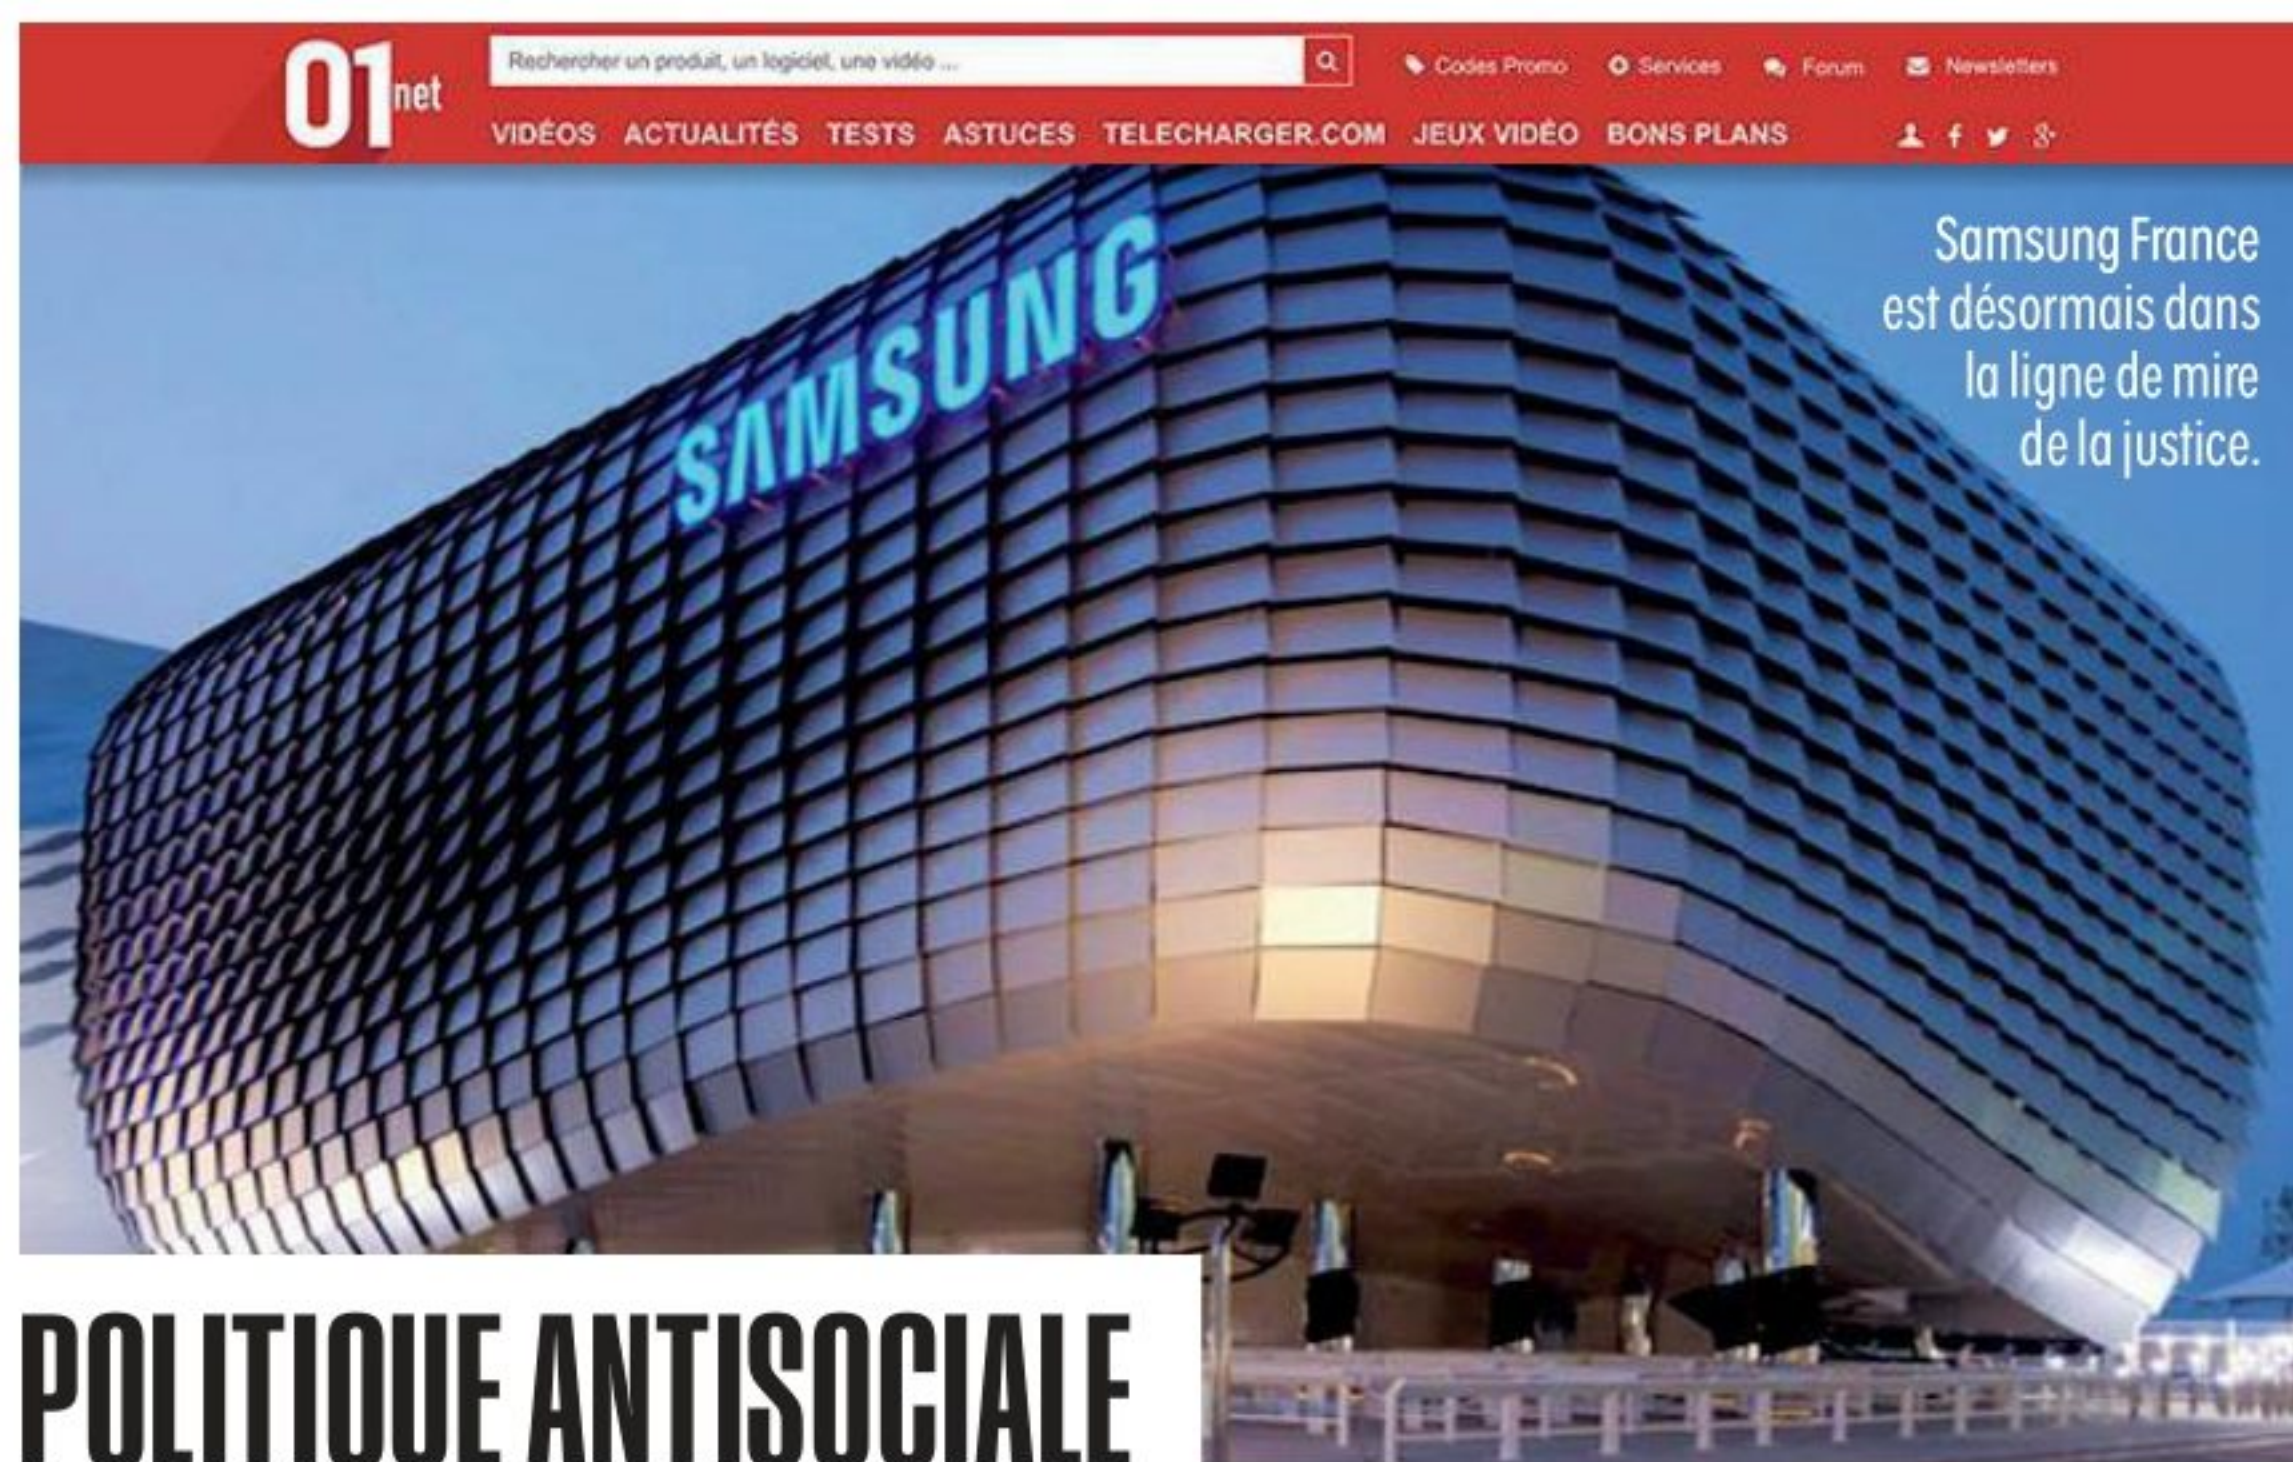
01net

Rechercher un produit, un logiciel, une vidéo ...

Codes Promo Services Forum Newsletters

VIDÉOS ACTUALITÉS TESTS ASTUCES TELECHARGER.COM JEUX VIDÉO BONS PLANS

SAMSUNG

Samsung France est désormais dans la ligne de mire de la justice.

POLITIQUE ANTISOCIALE